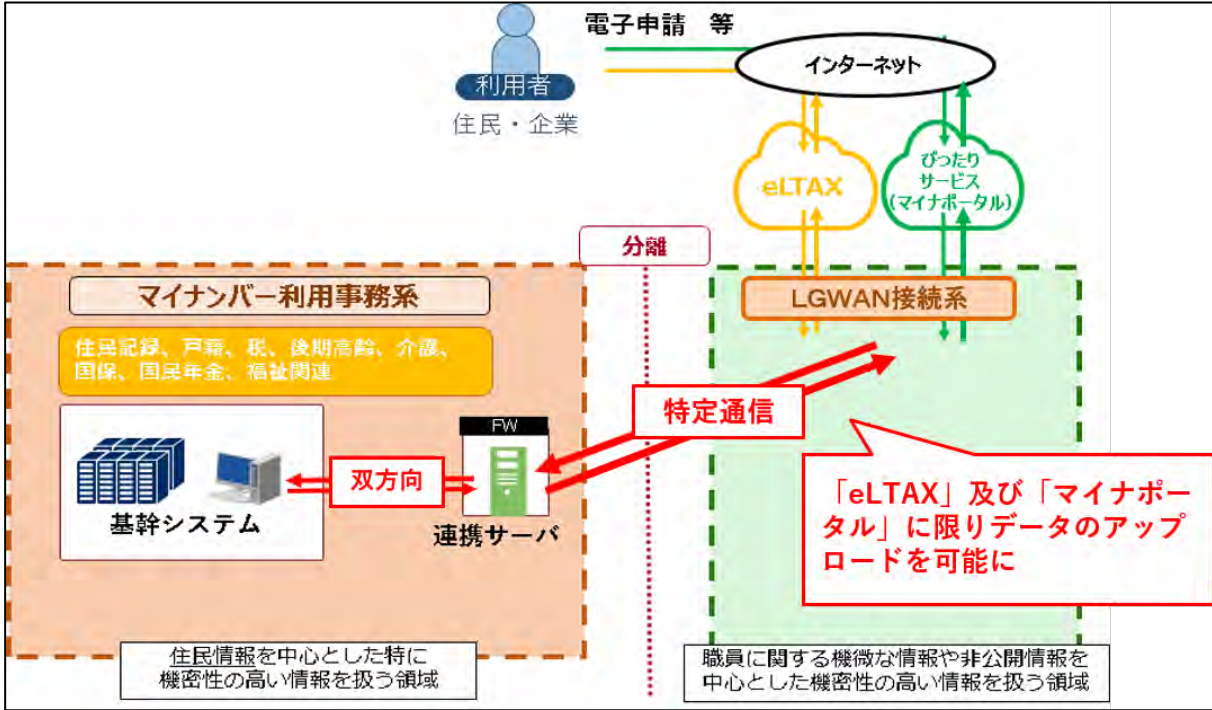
電子申請　等

利用者

住民・企業

インターネット

eLTAX

ぴったりサービス（マイナポータル）

分離

マイナンバー利用事務系

住民記録、戸籍、税、後期高齢、介護、国保、国民年金、福祉関連

LGWAN接続系

特定通信

FW

双方向

基幹システム

連携サーバ

「eLTAX」及び「マイナポータル」に限りデータのアップロードを可能に

住民情報を中心とした特に機密性の高い情報を扱う領域

職員に関する機微な情報や非公開情報を中心とした機密性の高い情報を扱う領域